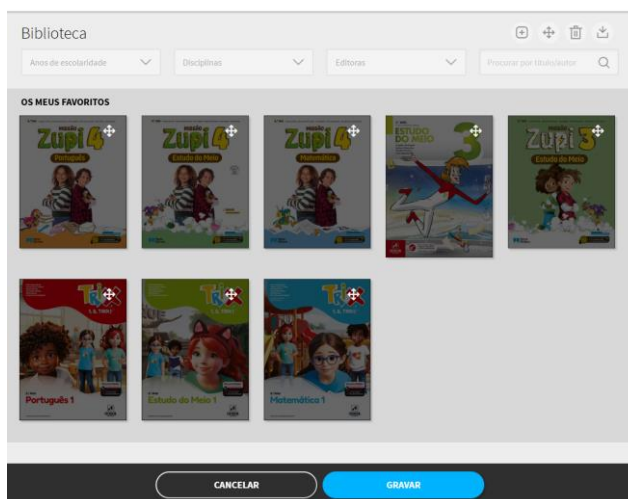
Biblioteca

Anos de escolaridade

Disciplinas

Editoras

Procurar por título/autor

OS MEUS FAVORITOS

Zupi 4
Português

Zupi 4
Estudo do Meio

Zupi 4
Matemática

ESTUDO DO MEIO 3

Zupi 3
Estudo do Meio

TRIX
Português 1

TRIX
Estudo do Meio 1

TRIX
Matemática 1

CANCELAR

GRAVAR